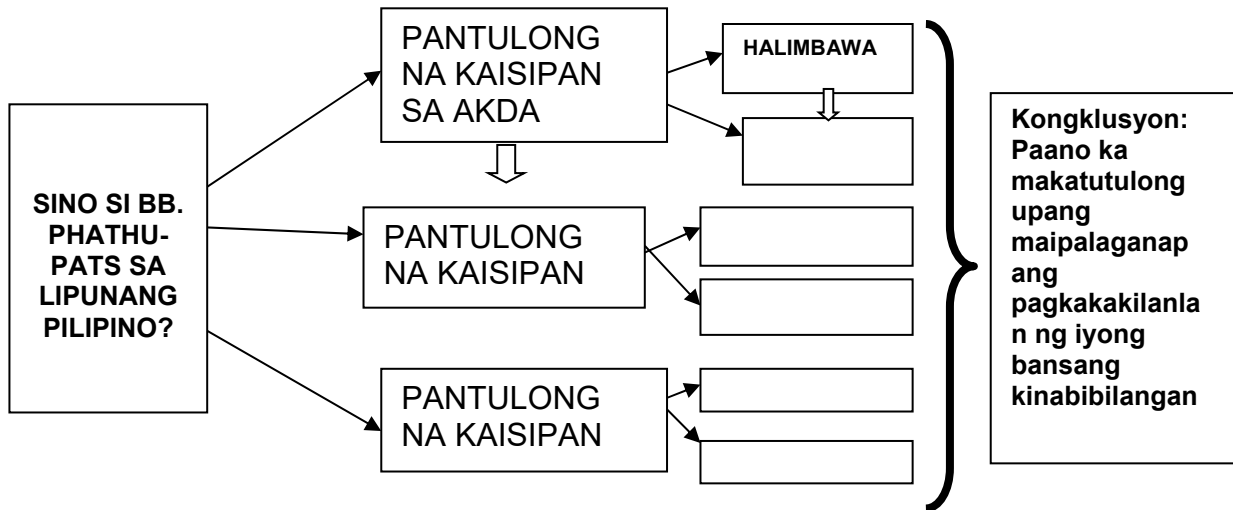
SINO SI BB. PHATHU-PATS SA LIPUNANG PILIPINO?

PANTULONG NA KAISIPAN SA AKDA

HALIMBAWA

PANTULONG NA KAISIPAN

PANTULONG NA KAISIPAN

Kongklusyon: Paano ka makatutulong upang maipalaganap ang pagkakakilanlan ng iyong bansang kinabibilangan